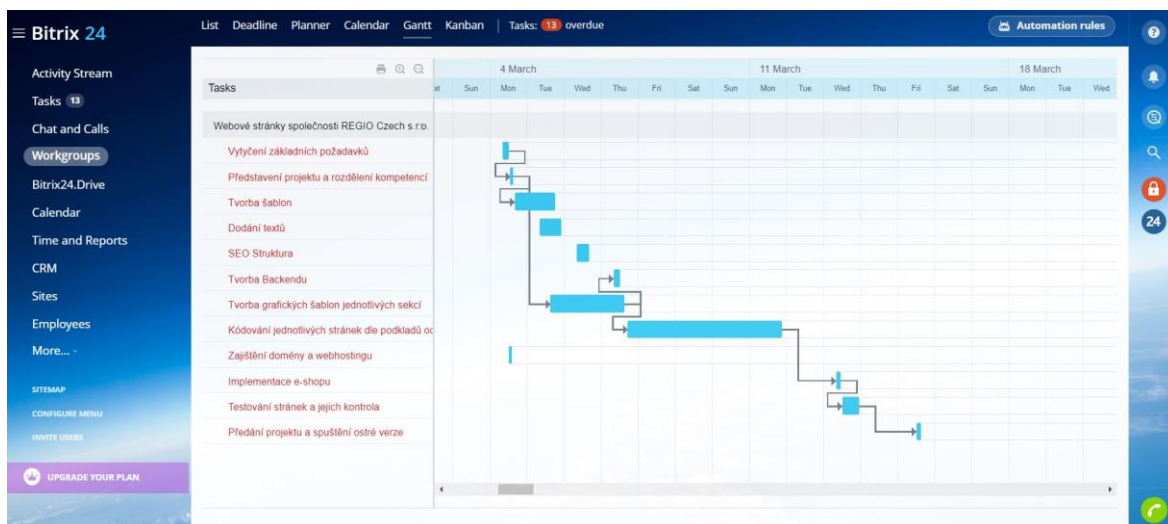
Bitrix 24

Activity Stream
Tasks 13
Chat and Calls
Workgroups
Bitrix24.Drive
Calendar
Time and Reports
CRM
Sites
Employees
More...

SITEMAP
CONFIGURE MENU
INVITE USERS

UPGRADE YOUR PLAN

List Deadline Planner Calendar Gantt Kanban Tasks: 13 overdue

Automation rules

Tasks

4 March 11 March 18 March
at Sun Mon Tue Wed Thu Fri Sat Sun Mon Tue Wed Thu Fri Sat Sun Mon Tue Wed

Webové stránky společnosti REGIO Czech s.r.o.
Vytyčení základních požadavků
Představení projektu a rozdělení kompetencí
Tvorba šablon
Dodání textů
SEO Struktura
Tvorba Backendu
Tvorba grafických šablon jednotlivých sekcí
Kódování jednotlivých stránek dle podkladů oc
Zajištění domény a webhostingu
Implementace e-shopu
Testování stránek a jejich kontrola
Předání projektu a spuštění ostré verze

24